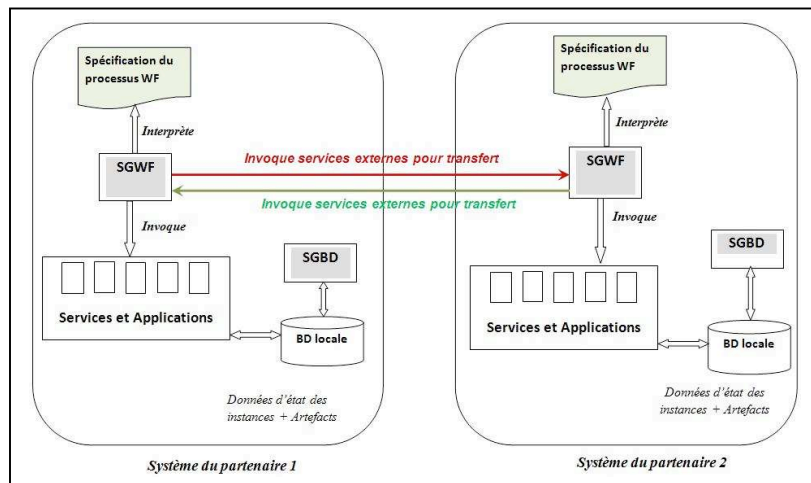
Spécification du processus WF

Interprète

SGWF

Invoque

SGBD

Services et Applications

BD locale

Données d'état des instances + Artefacts

Système du partenaire 1

Invoque services externes pour transfert

Invoque services externes pour transfert

Spécification du processus WF

Interprète

SGWF

Invoque

SGBD

Services et Applications

BD locale

Données d'état des instances + Artefacts

Système du partenaire 2